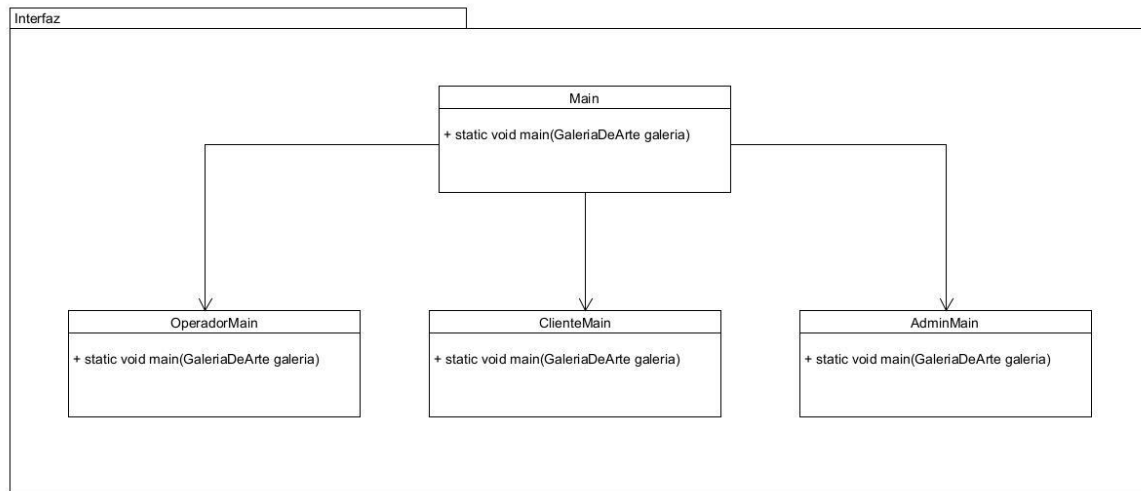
Interfaz

Main

+ static void main(GaleriaDeArte galeria)

OperadorMain

+ static void main(GaleriaDeArte galeria)

ClienteMain

+ static void main(GaleriaDeArte galeria)

AdminMain

+ static void main(GaleriaDeArte galeria)